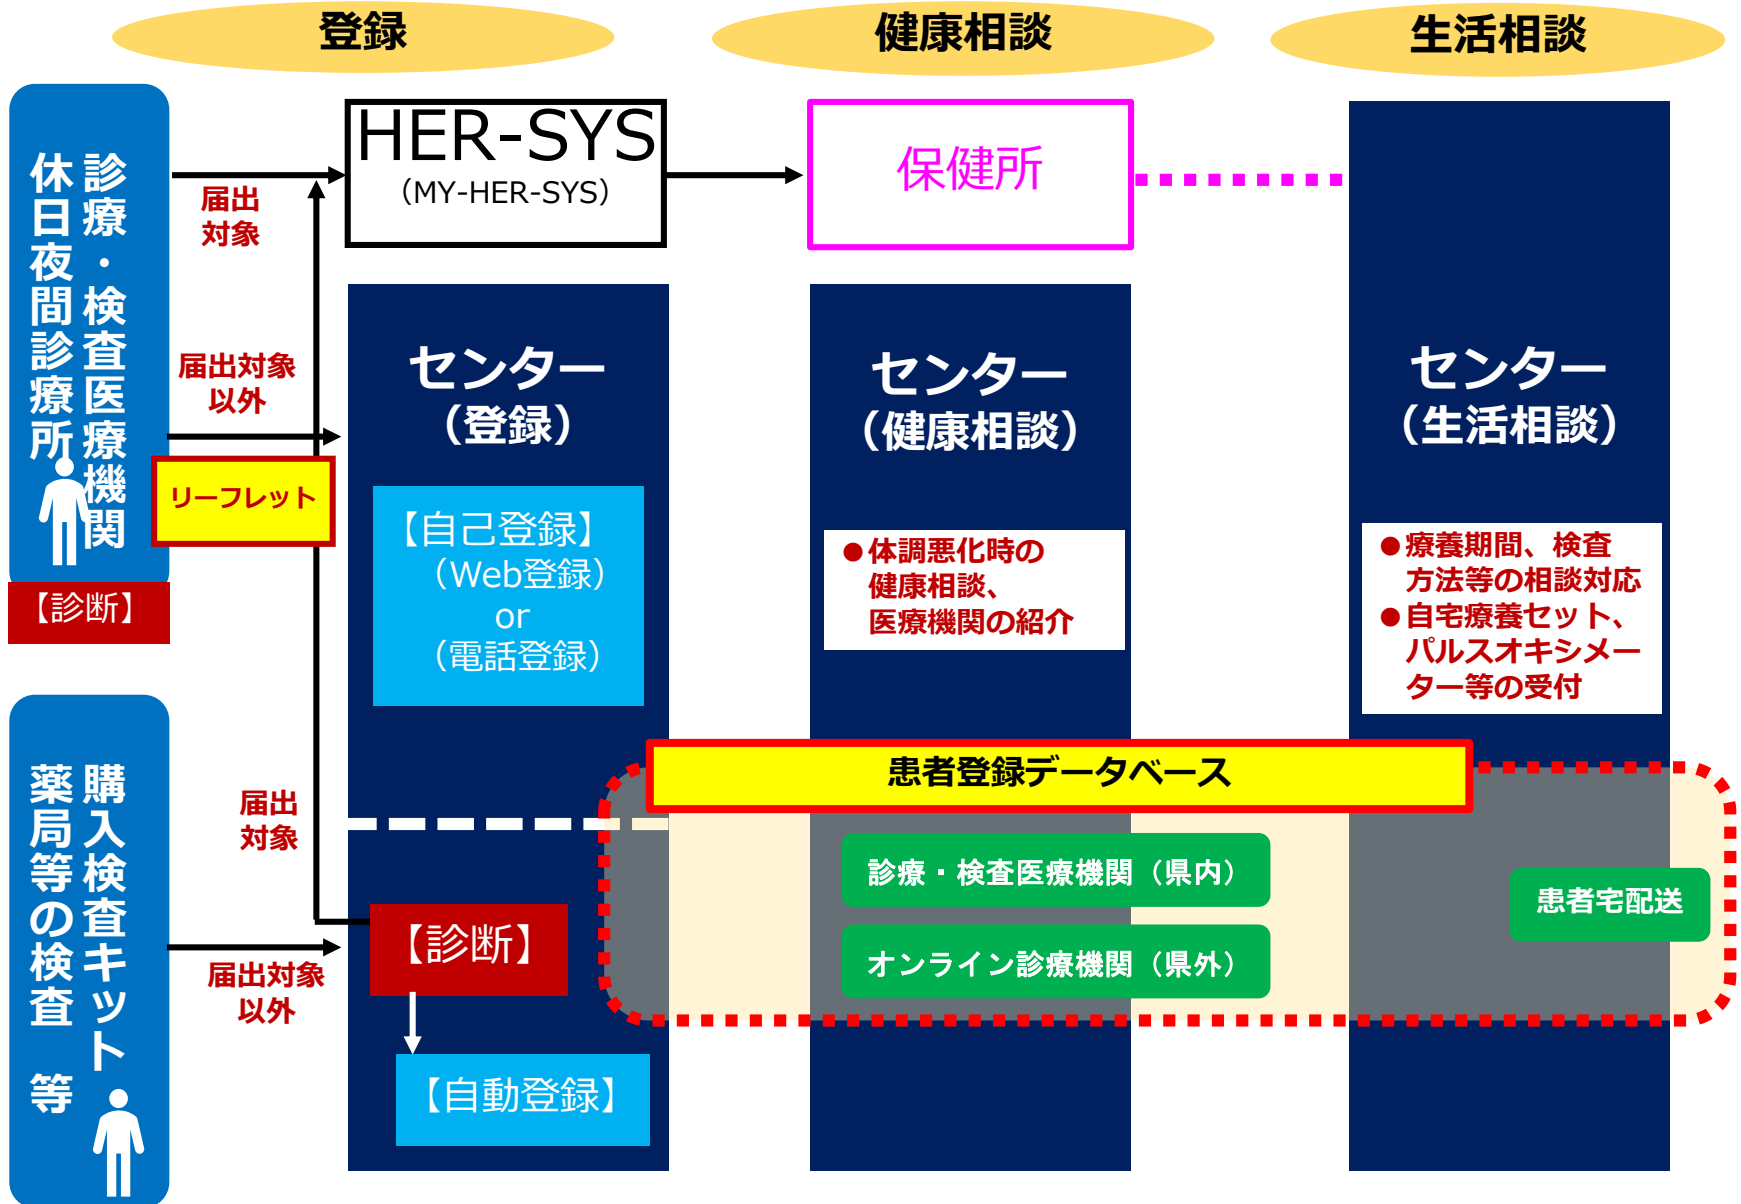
登録

健康相談

生活相談

診療・検査医療機関

休日夜間診療所

【診断】

届出対象

届出対象以外

リーフレット

HER-SYS
(MY-HER-SYS)

保健所

センター
(登録)

【自己登録】
(Web登録)
or
(電話登録)

センター
(健康相談)

●体調悪化時の健康相談、医療機関の紹介

センター
(生活相談)

●療養期間、検査方法等の相談対応
●自宅療養セット、パルスオキシメーター等の受付

購入検査キット

薬局等の検査 等

届出対象

届出対象以外

【診断】

【自動登録】

患者登録データベース

診療・検査医療機関(県内)

オンライン診療機関(県外)

患者宅配送